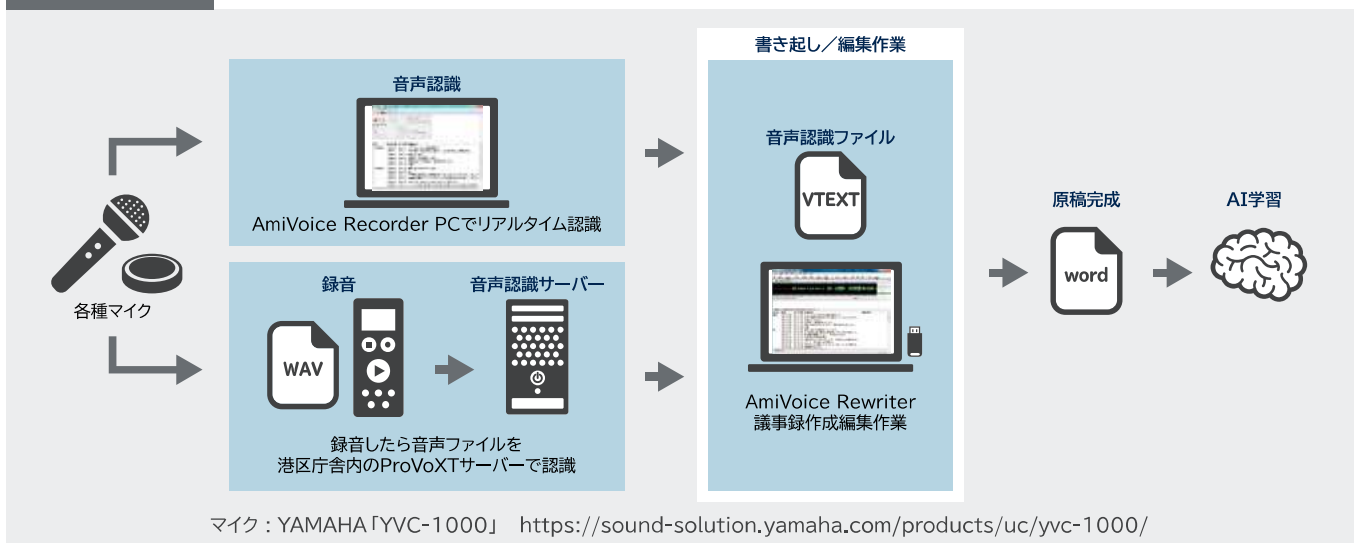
各種マイク

音声認識

AmiVoice Recorder PCでリアルタイム認識

録音

WAV

音声認識サーバー

録音したら音声ファイルを
港区庁舎内のProVoXTサーバーで認識

書き起し／編集作業

音声認識ファイル

VTEXT

AmiVoice Rewriter
議事録作成編集作業

原稿完成

word

AI学習

マイク：YAMAHA「YVC-1000」　https://sound-solution.yamaha.com/products/uc/yvc-1000/